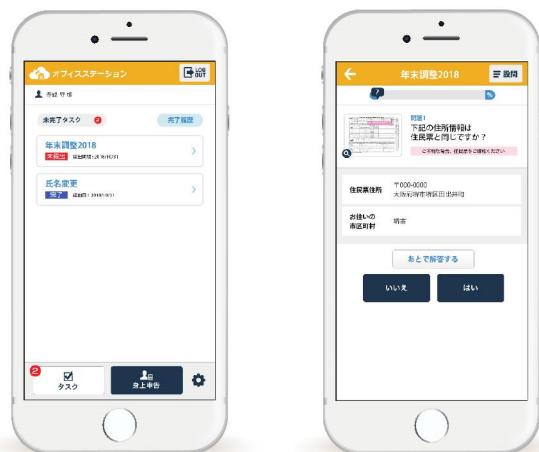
オフィスステーション

LOG OUT

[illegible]

未完了タスク 2

完了履歴

年末調整2018

未提出 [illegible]

氏名変更

完了 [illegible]

2 タスク

身上申告

年末調整2018

質問

7

問題1

下記の住所情報は住民票と同じですか？

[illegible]

住民票住所

〒000-0000 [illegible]

お住いの市区町村

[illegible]

あとで解答する

いいえ

はい